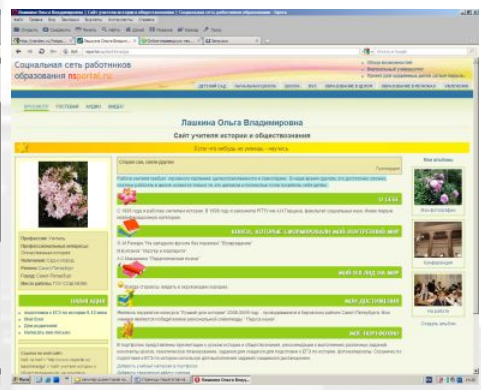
Лашкина Ольга Владимировна | Сайт учителя истории и обществознания | Социальная сеть работников образования

Социальная сеть работников
образования nsportal.ru

Лашкина Ольга Владимировна
Сайт учителя истории и обществознания

Если что-нибудь не умеешь - научись

Спасибо вам, коллеги-друзья!

О СЕБЕ

КНИГИ, КОТОРЫЕ СФОРМИРОВАЛИ МОЁ МИРОВОЗЗРЕНИЕ

МОЙ ВЗГЛЯД НА МИР

МОИ ДОСТИЖЕНИЯ

МОЁ ПОРТФОЛИО

Мои альбомы

Мои фотографии

Конференция

На работе

Создать альбом

Профессия: Учитель
Профессиональные интересы: Отечественная история
Увлечения: Сад и огород
Регион: Санкт-Петербург
Город: Санкт-Петербург
Место работы: ГОУ СОШ №

ПОЛЕЗНЫЕ ССЫЛКИ

Ссылки на мой сайт: